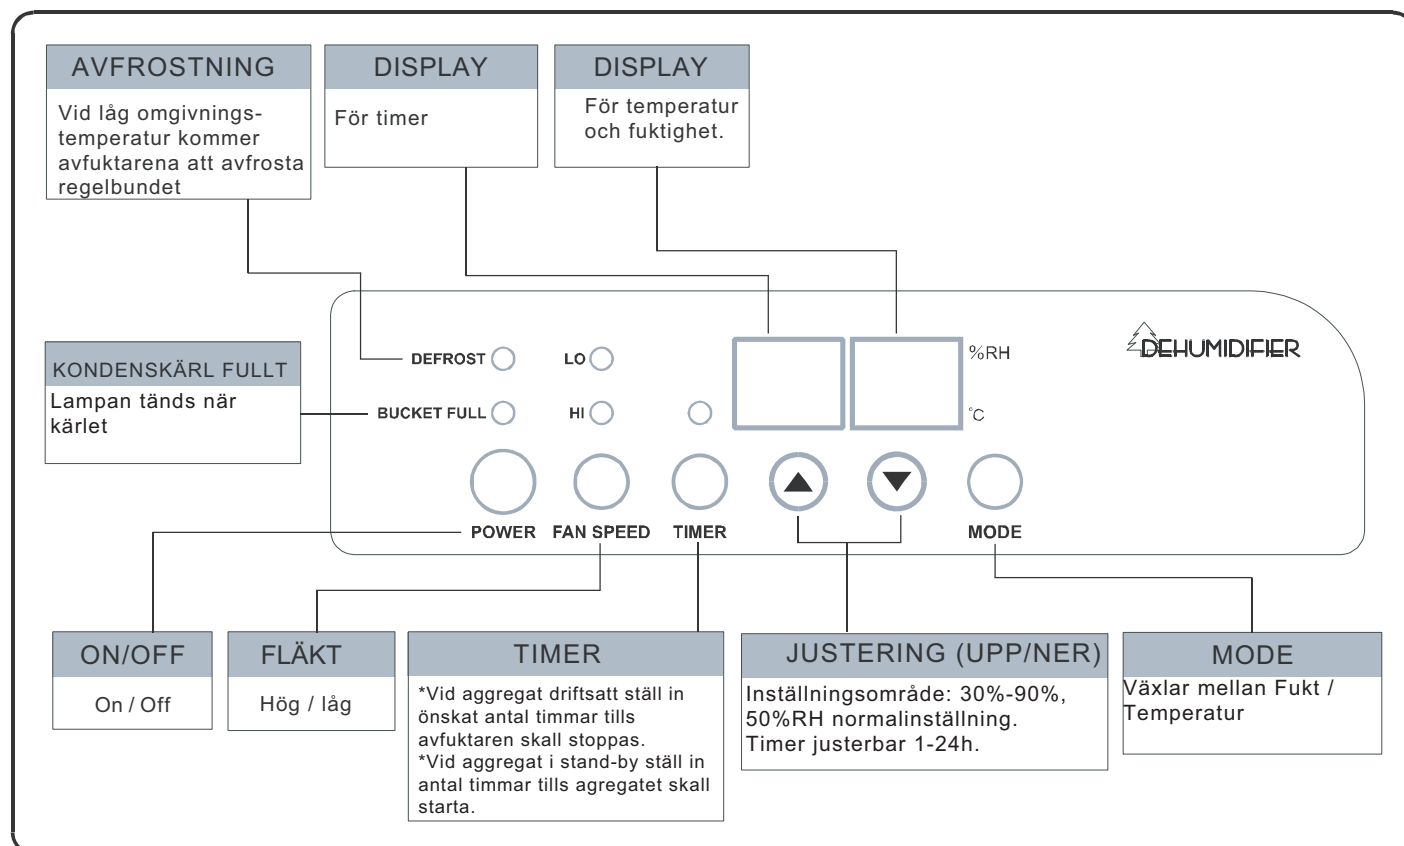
AVFROSTNING

Vid låg omgivningstemperatur kommer avfuktarena att avfrosta regelbundet

DISPLAY

För timer

DISPLAY

För temperatur och fuktighet.

KONDENSKÄRL FULLT

Lampan tänds när kärlet

DEFROST

LO

BUCKET FULL

HI

%RH

°C

DEHUMIDIFIER

POWER

FAN SPEED

TIMER

MODE

ON/OFF

On / Off

FLÄKT

Hög / låg

TIMER

*Vid aggregat driftsatt ställ in önskat antal timmar tills avfuktaren skall stoppas.
*Vid aggregat i stand-by ställ in antal timmar tills agregatet skall starta.

JUSTERING (UPP/NER)

Inställningsområde: 30%-90%, 50%RH normalinställning. Timer justerbar 1-24h.

MODE

Växlar mellan Fukt / Temperatur